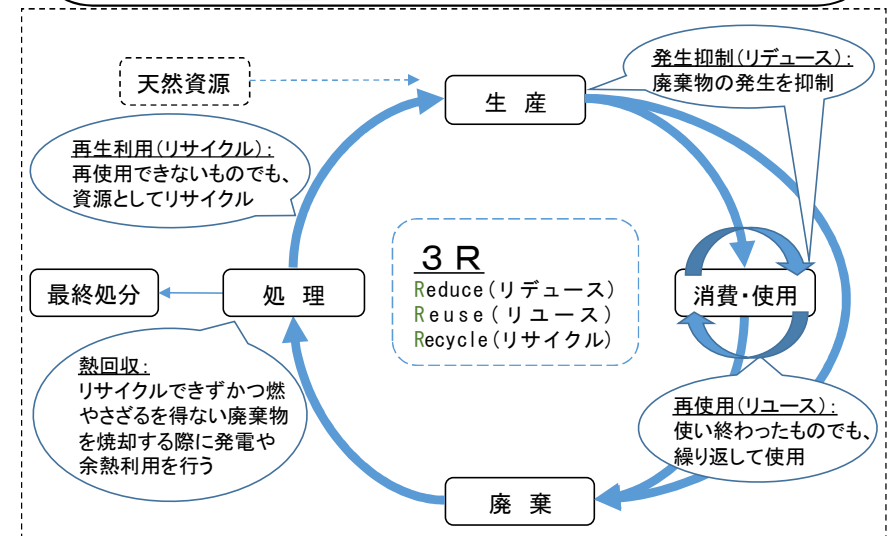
天然資源

生 産

発生抑制(リデュース):
廃棄物の発生を抑制

再生利用(リサイクル):
再使用できないものでも、
資源としてリサイクル

３Ｒ
Reduce(リデュース)
Reuse(リユース)
Recycle(リサイクル)

最終処分

処 理

消費・使用

熱回収:
リサイクルできずかつ燃やさざるを得ない廃棄物を焼却する際に発電や余熱利用を行う

再使用(リユース):
使い終わったものでも、
繰り返して使用

廃 棄